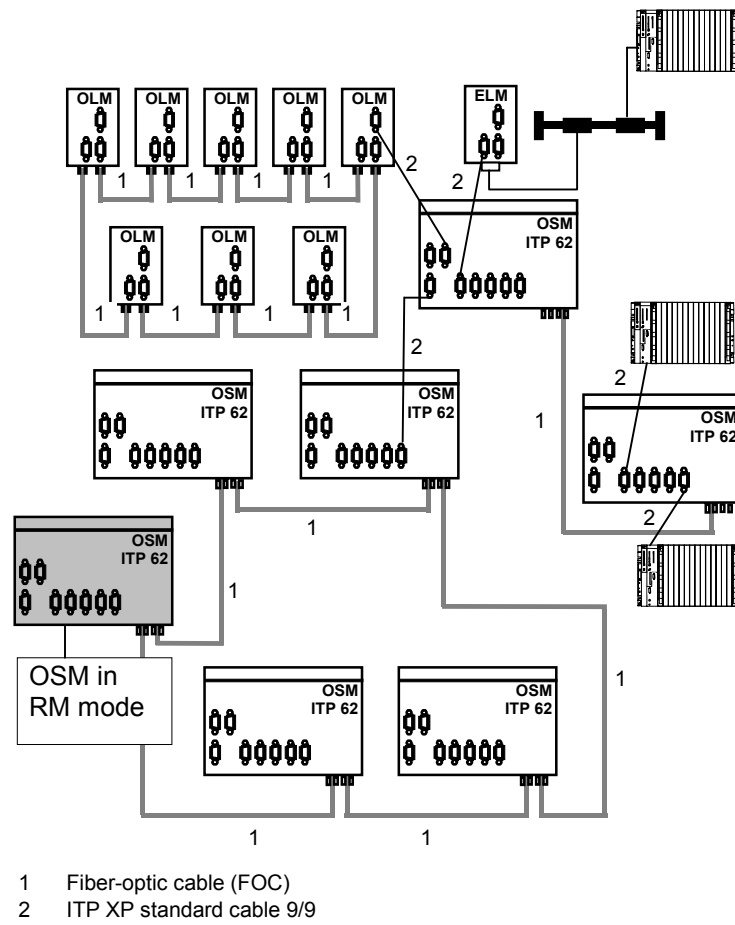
OLM OLM OLM OLM OLM ELM

1 1 1 1 2 2

OSM ITP 62

OLM OLM OLM

1 1 1 1

2

OSM ITP 62

OSM ITP 62

2

OSM ITP 62

1

1

2

OSM ITP 62

1

OSM in RM mode

OSM ITP 62

OSM ITP 62

1

1 1

1 Fiber-optic cable (FOC)
2 ITP XP standard cable 9/9